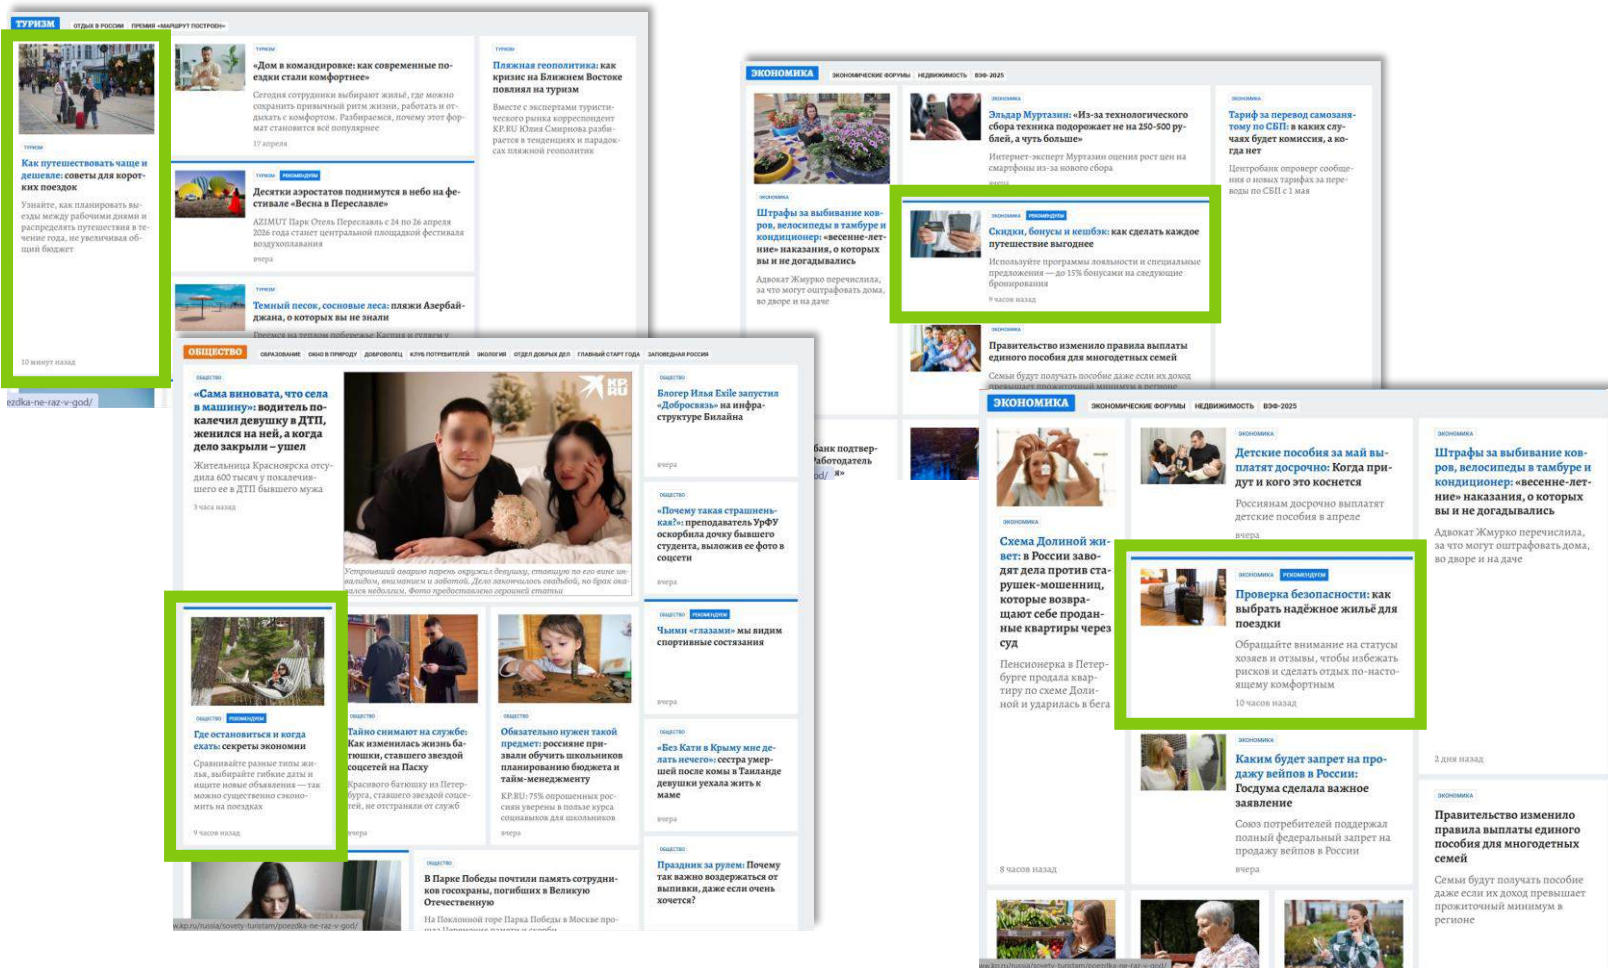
ТУРИЗМ ОТДЫХ В РОССИИ ПРЕМИЯ «МАРШРУТ ПОСТРОЕН»

ТУРИЗМ
Как путешествовать чаще и дешевле: советы для коротких поездок
Узнайте, как планировать выезды между рабочими днями и распределять путешествия в течение года, не увеличивая общий бюджет
10 минут назад

ТУРИЗМ
«Дом в командировке: как современные поездки стали комфортнее»
Сегодня сотрудники выбирают жильё, где можно сохранить привычный ритм жизни, работать и отдыхать с комфортом. Разбираемся, почему этот формат становится всё популярнее
17 апреля

ТУРИЗМ РЕКОМЕНДУЕМ
Десятки аэростатов поднимутся в небо на фестивале «Весна в Переславле»
AZIMUT Парк Отель Переславль с 24 по 26 апреля 2026 года станет центральной площадкой фестиваля воздухоплавания
вчера

ТУРИЗМ
Темный песок, сосновые леса: пляжи Азербайджана, о которых вы не знали
Пляжная геополитика: как кризис на Ближнем Востоке повлиял на туризм
Вместе с экспертами туристического рынка корреспондент KP.RU Юлия Смирнова разбирается в тенденциях и парадоксах пляжной геополитики

ezdka-ne-raz-v-god/

ОБЩЕСТВО ОБРАЗОВАНИЕ ОКНО В ПРИРОДУ ДОБРОВОЛЕЦ КЛУБ ПОТРЕБИТЕЛЕЙ ЭКОЛОГИЯ ОТДЕЛ ДОБРЫХ ДЕЛ ГЛАВНЫЙ СТАРТ ГОДА ЗАПОВЕДНАЯ РОССИЯ

ОБЩЕСТВО
«Сама виновата, что села в машину»: водитель покалечил девушку в ДТП, женился на ней, а когда дело закрыли – ушел
Жительница Красноярска отсудила 600 тысяч у покалечившего ее в ДТП бывшего мужа
3 часа назад

Устроивший аварию парень окружил девушку, ставшую по его вине инвалидом, вниманием и заботой. Дело закончилось свадьбой, но брак оказался недолгим. Фото предоставлено героиней статьи

ОБЩЕСТВО
Блогер Илья Exile запустил «Добросвязь» на инфраструктуре Билайна
вчера

ОБЩЕСТВО
«Почему такая страшненькая?»: преподаватель УрФУ оскорбила дочку бывшего студента, выложив ее фото в соцсети
вчера

ОБЩЕСТВО РЕКОМЕНДУЕМ
Где остановиться и когда ехать: секреты экономии
Сравнивайте разные типы жилья, выбирайте гибкие даты и ищите новые объявления — так можно существенно сэкономить на поездках
9 часов назад

ОБЩЕСТВО
Тайно снимают на службе: Как изменилась жизнь батюшки, ставшего звездой соцсетей на Пасху
Красивого батюшку из Петербурга, ставшего звездой соцсетей, не отстранили от служб
вчера

ОБЩЕСТВО
Обязательно нужен такой предмет: россияне признали обучить школьников планированию бюджета и тайм-менеджменту
KP.RU: 75% опрошенных россиян уверены в пользе курса социальных для школьников
вчера

ОБЩЕСТВО РЕКОМЕНДУЕМ
Чьими «глазами» мы видим спортивные состязания
вчера

ОБЩЕСТВО
«Без Кати в Крыму мне делать нечего»: сестра умершей после комы в Таиланде девушки уехала жить к маме
вчера

ОБЩЕСТВО
В Парке Победы почтили память сотрудников госохраны, погибших в Великую Отечественную
На Поклонной горе Парка Победы в Москве про-

ОБЩЕСТВО
Праздник за рулем: Почему так важно воздержаться от выпивки, даже если очень хочется?

www.kp.ru/russia/sovety-turistam/poezdka-ne-raz-v-god/

ЭКОНОМИКА ЭКОНОМИЧЕСКИЕ ФОРУМЫ НЕДВИЖИМОСТЬ ВЭФ-2025

ЭКОНОМИКА
Штрафы за выбивание ковров, велосипеды в тамбуре и кондиционер: «весенне-летние» наказания, о которых вы и не догадывались
Адвокат Жмурко перечислила, за что могут оштрафовать дома, во дворе и на даче

ЭКОНОМИКА
Эльдар Муртазин: «Из-за технологического сбора техника подорожает не на 250-500 рублей, а чуть больше»
Интернет-эксперт Муртазин оценил рост цен на смартфоны из-за нового сбора
вчера

ЭКОНОМИКА РЕКОМЕНДУЕМ
Скидки, бонусы и кешбэк: как сделать каждое путешествие выгоднее
Используйте программы лояльности и специальные предложения — до 15% бонусами на следующие бронирования
9 часов назад

ЭКОНОМИКА
Правительство изменило правила выплаты единого пособия для многодетных семей
Семьи будут получать пособие даже если их доход превышает прожиточный минимум в регионе

ЭКОНОМИКА
Тариф за перевод самозанятому по СБП: в каких случаях будет комиссия, а когда нет
Центробанк опроверг сообщения о новых тарифах за переводы по СБП с 1 мая

банк подтвер- работодатель

ЭКОНОМИКА ЭКОНОМИЧЕСКИЕ ФОРУМЫ НЕДВИЖИМОСТЬ ВЭФ-2025

ЭКОНОМИКА
Схема Долиной живет: в России заводят дела против старушек-мошенниц, которые возвращают себе проданные квартиры через суд
Пенсионерка в Петербурге продала квартиру по схеме Долиной и ударилась в бега
8 часов назад

ЭКОНОМИКА
Детские пособия за май выплатят досрочно: Когда придут и кого это коснется
Россиянам досрочно выплатят детские пособия в апреле
вчера

ЭКОНОМИКА РЕКОМЕНДУЕМ
Проверка безопасности: как выбрать надёжное жильё для поездки
Обращайте внимание на статусы хозяев и отзывы, чтобы избежать рисков и сделать отдых по-настоящему комфортным
10 часов назад

ЭКОНОМИКА
Каким будет запрет на продажу вейпов в России: Госдума сделала важное заявление
Союз потребителей поддержал полный федеральный запрет на продажу вейпов в России
вчера

ЭКОНОМИКА
Штрафы за выбивание ковров, велосипеды в тамбуре и кондиционер: «весенне-летние» наказания, о которых вы и не догадывались
Адвокат Жмурко перечислила, за что могут оштрафовать дома, во дворе и на даче
2 дня назад

ЭКОНОМИКА
Правительство изменило правила выплаты единого пособия для многодетных семей
Семьи будут получать пособие даже если их доход превышает прожиточный минимум в регионе

ww.kp.ru/russia/sovety-turistam/poezdka-ne-raz-v-god/